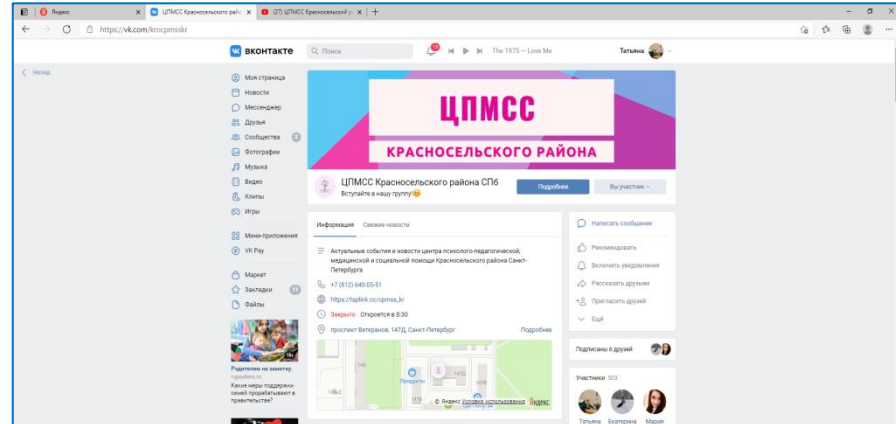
Яндекс | ЦПМСС Красносельского райо | (27) ЦПМСС Красносельского р

https://vk.com/krocpmsskr

ВКОНТАКТЕ Поиск The 1975 — Love Me Татьяна

Назад

Моя страница
Новости
Мессенджер
Друзья
Сообщества 3
Фотографии
Музыка
Видео
Клипы
Игры
Мини-приложения
VK Pay
Маркет
Закладки
Файлы

Родителям на заметку.
rupodaro.ru
Какие меры поддержки семей прорабатывают в правительстве?

ЦПМСС
КРАСНОСЕЛЬСКОГО РАЙОНА

ЦПМСС Красносельского района СПб
Вступайте в нашу группу😊

Подробнее
Вы участник

Информация Свежие новости

Актуальные события и новости центра психолого-педагогической, медицинской и социальной помощи Красносельского района Санкт-Петербурга
+7 (812) 640-05-51
https://taplink.cc/cpmss_kr
Закрыто · Откроется в 8:30
проспект Ветеранов, 147Д, Санкт-Петербург Подробнее

Продукты 147Д 147Е 148 148 2 © Яндекс Условия использования Яндекс

Написать сообщение
Рекомендовать
Включить уведомления
Рассказать друзьям
Пригласить друзей
Ещё

Подписаны 6 друзей

Участники 503
Татьяна Екатерина Мария